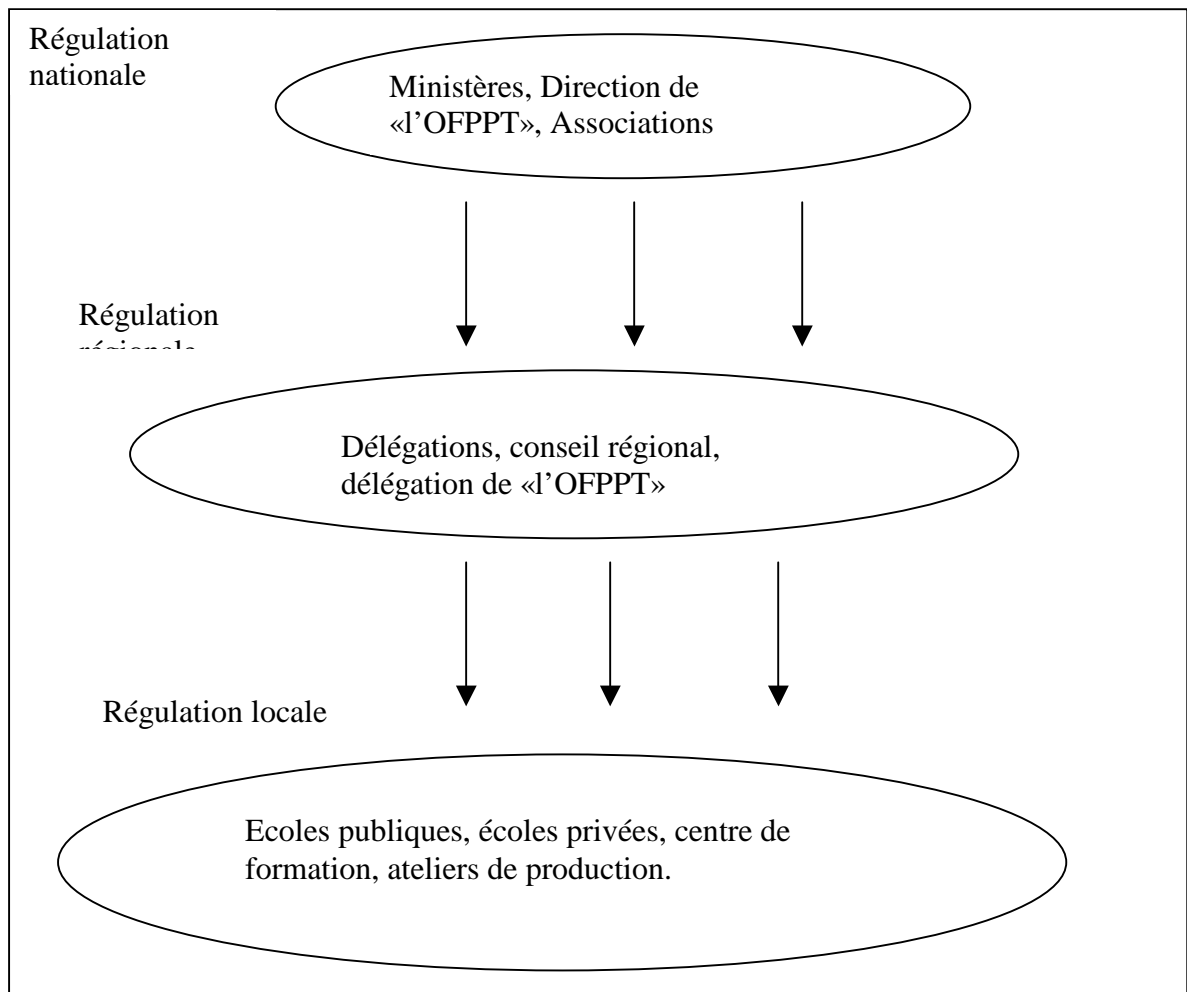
Régulation nationale

Ministères, Direction de «l'OFPPT», Associations

Régulation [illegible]

Délégations, conseil régional, délégation de «l'OFPPT»

Régulation locale

Ecoles publiques, écoles privées, centre de formation, ateliers de production.